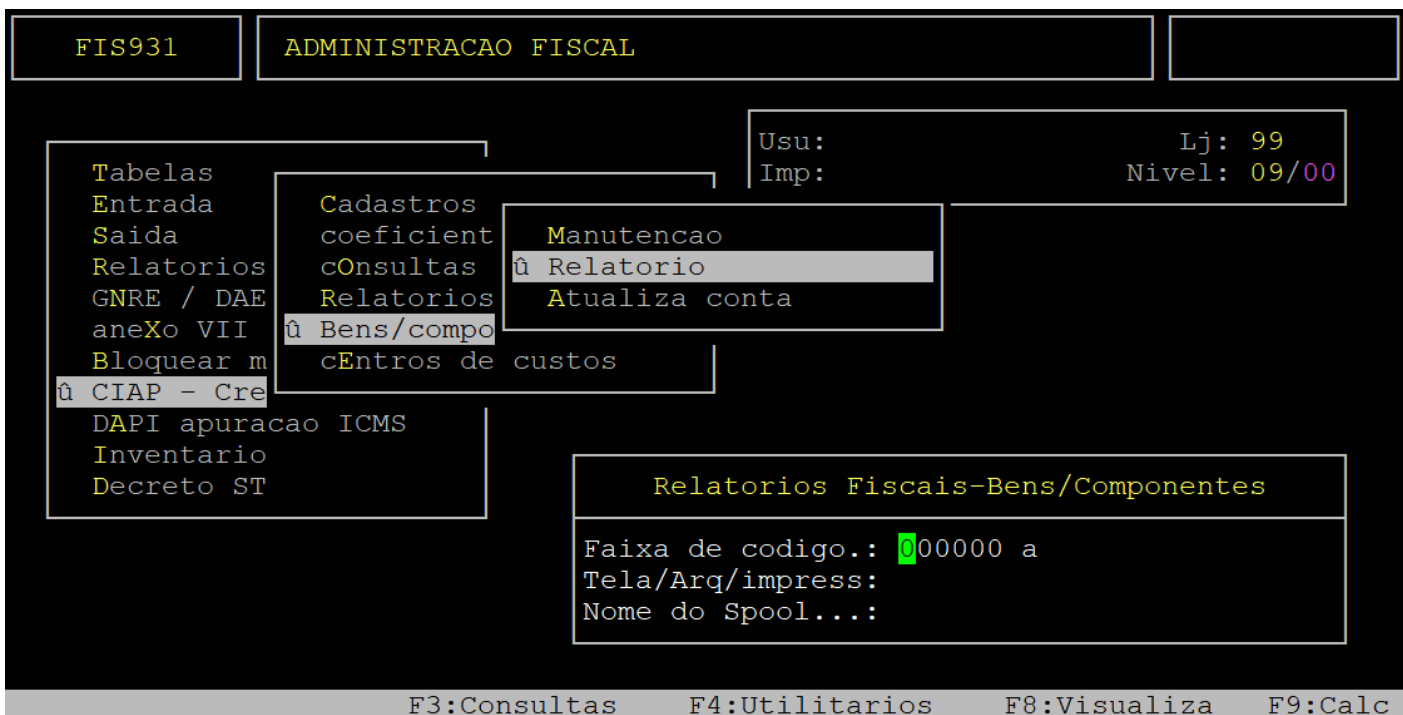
FIS931

ADMINISTRACAO FISCAL

Usu:
Lj: 99
Imp:
Nivel: 09/00

Tabelas
Entrada
Saida
Relatorios
GNRE / DAE
aneXo VII
Bloquear m
û CIAP - Cre
DAPI apuracao ICMS
Inventario
Decreto ST

Cadastros
coeficient
cOnsultas
Relatorios
û Bens/compo
cEntros de custos

Manutencao
û Relatorio
Atualiza conta

Relatorios Fiscais-Bens/Componentes

Faixa de codigo.: 000000 a
Tela/Arq/impress:
Nome do Spool...:

F3:Consultas F4:Utilitarios F8:Visualiza F9:Calc